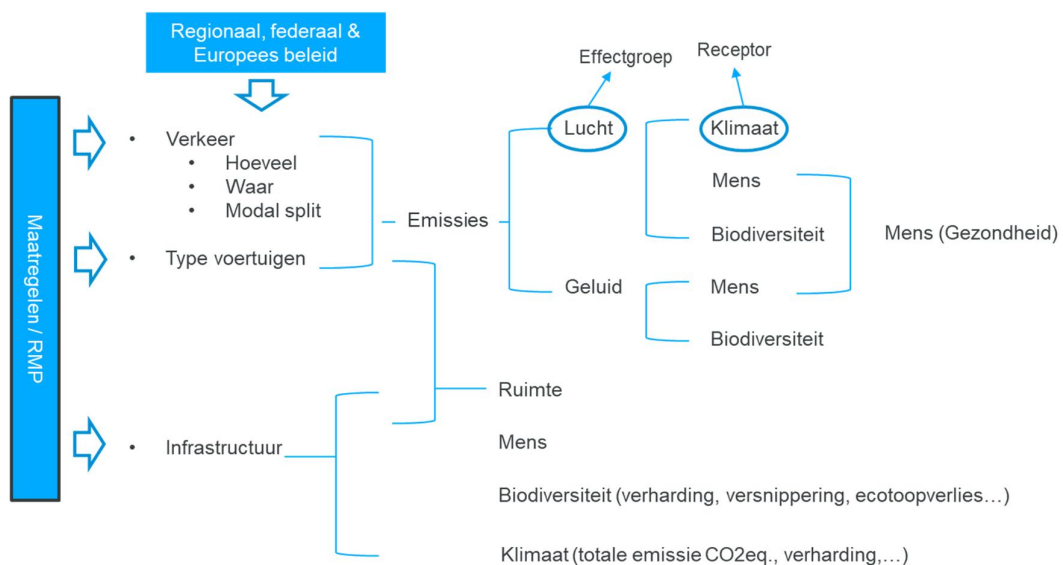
Regionaal, federaal & Europees beleid

Maatregelen / RMP

• Verkeer
• Hoeveel
• Waar
• Modal split
• Type voertuigen
• Infrastructuur

Emissies

Effectgroep

Receptor

Lucht

Klimaat

Mens

Biodiversiteit

Geluid

Mens

Biodiversiteit

Mens (Gezondheid)

Ruimte

Mens

Biodiversiteit (verharding, versnippering, ecotoopverlies…)

Klimaat (totale emissie CO2eq., verharding,…)